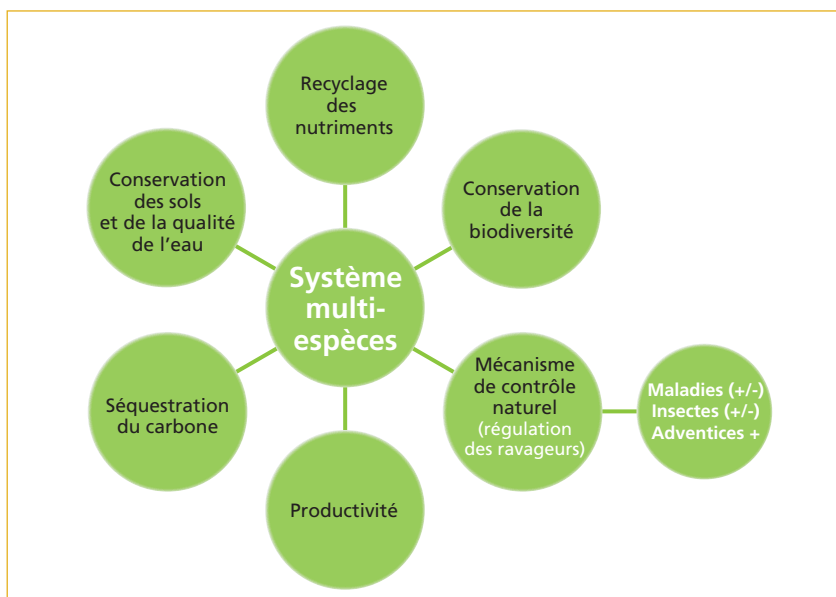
Recyclage des nutriments

Conservation de la biodiversité

Conservation des sols et de la qualité de l'eau

Système multi-espèces

Mécanisme de contrôle naturel (régulation des ravageurs)

Maladies (+/-)
Insectes (+/-)
Adventices +

Séquestration du carbone

Productivité